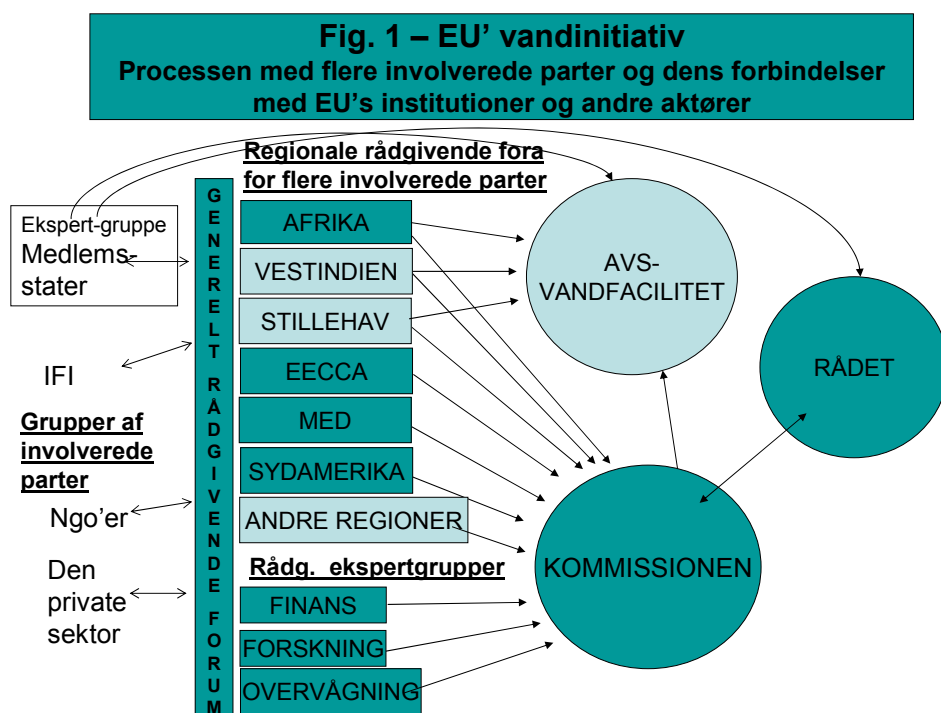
Fig. 1 – EU' vandinitiativ
Processen med flere involverede parter og dens forbindelser med EU's institutioner og andre aktører

Regionale rådgivende fora for flere involverede parter

Ekspert-gruppe
Medlemsstater

IFI

Grupper af involverede parter

Ngo'er

Den private sektor

GENERELT RÅDGIVENDE FORUM

AFRIKA
VESTINDIEN
STILLEHAV
EECCA
MED
SYDAMERIKA
ANDRE REGIONER

Rådg. ekspertgrupper
FINANS
FORSKNING
OVERVÅGNING

AVS-VANDFACILITET

RÅDET

KOMMISSIONEN